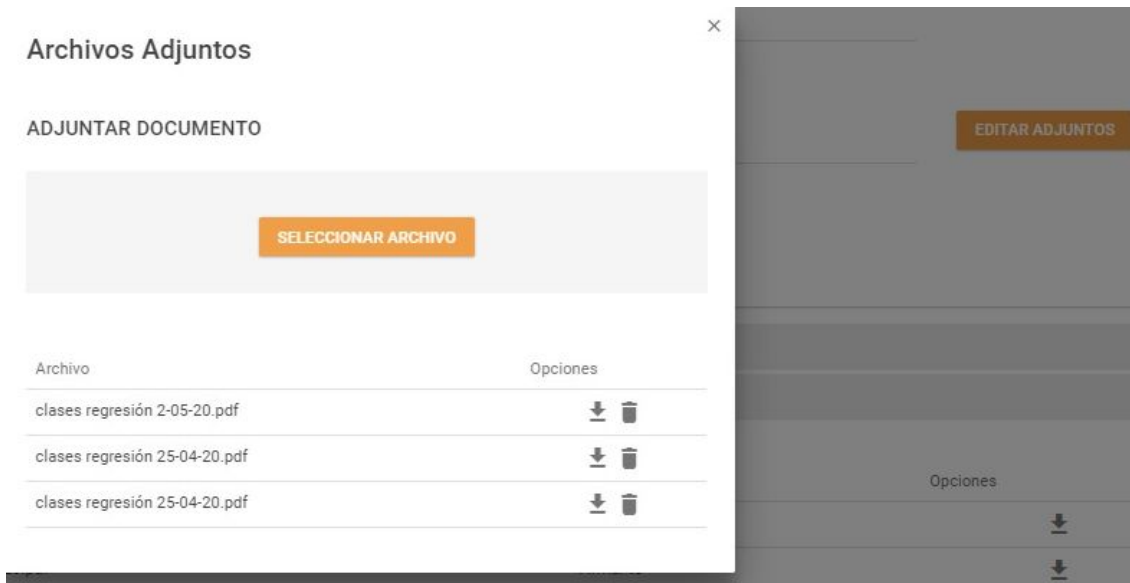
Archivos Adjuntos

×

ADJUNTAR DOCUMENTO

SELECCIONAR ARCHIVO

| Archivo | Opciones |
|---|---|
| clases regresión 2-05-20.pdf | |
| clases regresión 25-04-20.pdf | |
| clases regresión 25-04-20.pdf | |

EDITAR ADJUNTOS

Opciones